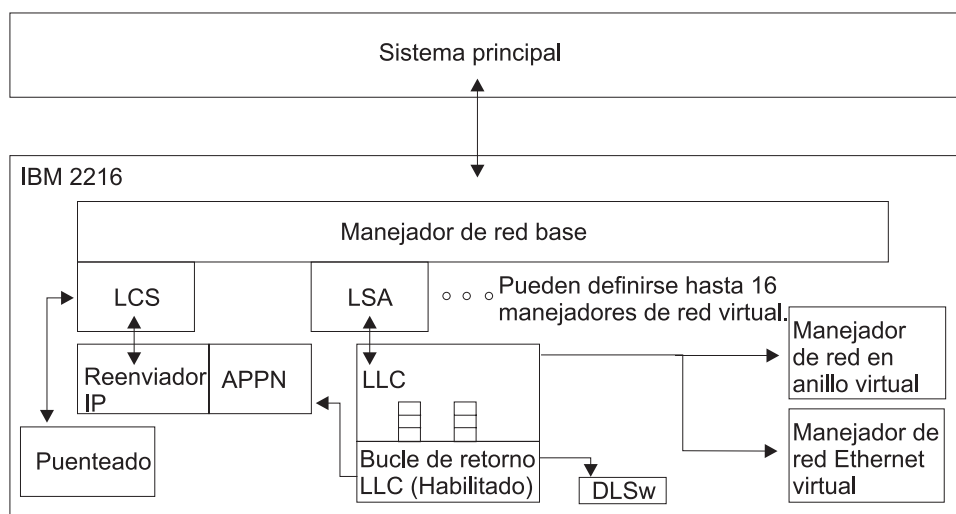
Sistema principal

IBM 2216

Manejador de red base

LCS

LSA

Pueden definirse hasta 16 manejadores de red virtual.

Manejador de red en anillo virtual

Reenviador IP

APPN

LLC

Manejador de red Ethernet virtual

Puenteado

Bucle de retorno LLC (Habilitado)

DLSw